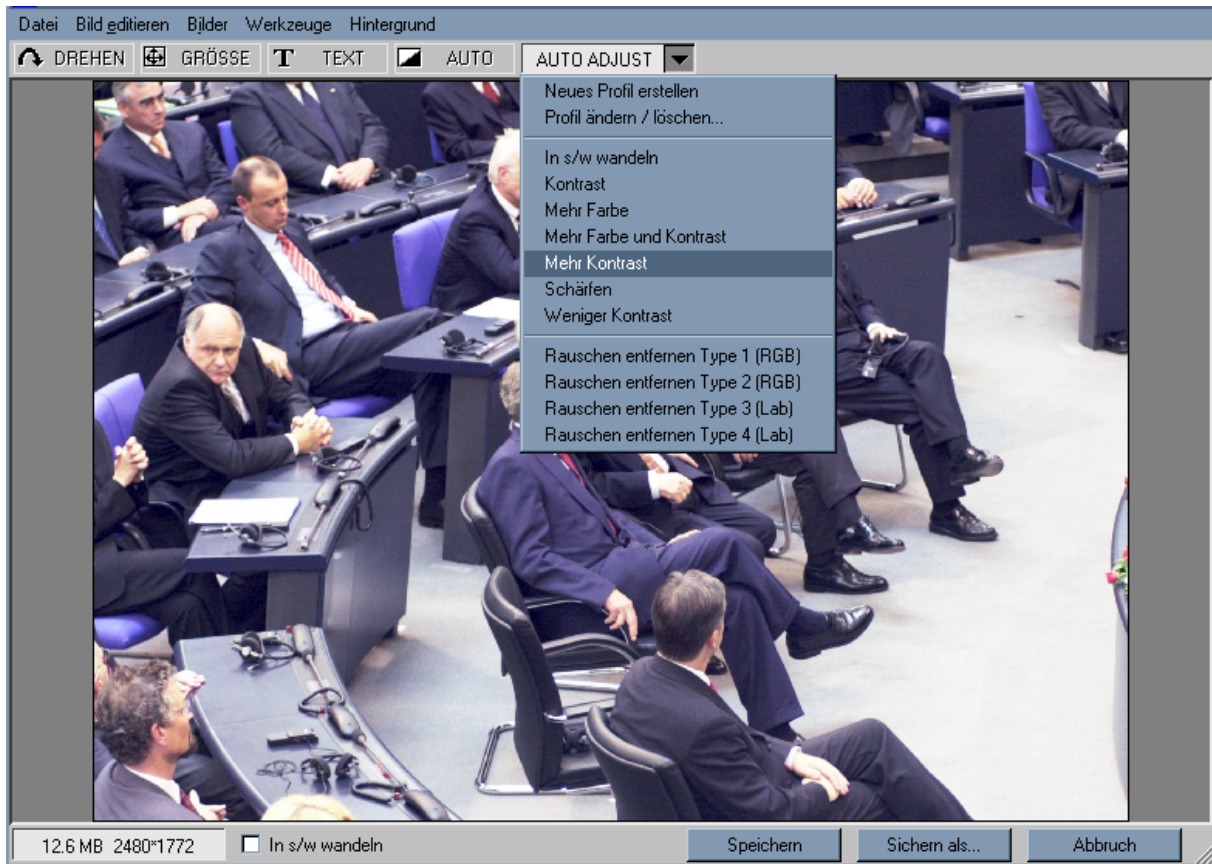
Datei Bild editieren Bilder Werkzeuge Hintergrund

DREHEN GRÖSSE TEXT AUTO AUTO ADJUST

Neues Profil erstellen
Profil ändern / löschen...
In s/w wandeln
Kontrast
Mehr Farbe
Mehr Farbe und Kontrast
Mehr Kontrast
Schärfen
Weniger Kontrast
Rauschen entfernen Type 1 (RGB)
Rauschen entfernen Type 2 (RGB)
Rauschen entfernen Type 3 (Lab)
Rauschen entfernen Type 4 (Lab)

12.6 MB 2480*1772 In s/w wandeln Speichern Sichern als... Abbruch